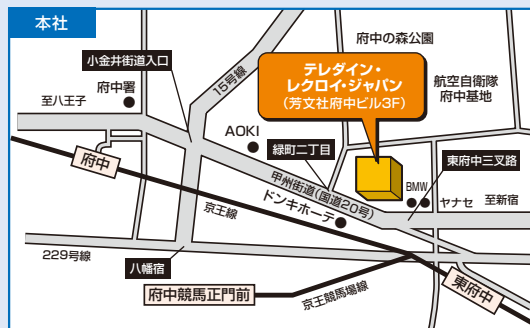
本社

小金井街道入口

府中署

至八王子

15号線

府中の森公園

テレダイン・
レクロイ・ジャパン
（芳文社府中ビル3F）

航空自衛隊
府中基地

AOKI

緑町二丁目

東府中三叉路

府中

甲州街道（国道20号）

BMW

ヤナセ

至新宿

ドンキホーテ

京王線

229号線

八幡宿

府中競馬正門前

京王競馬場線

東府中